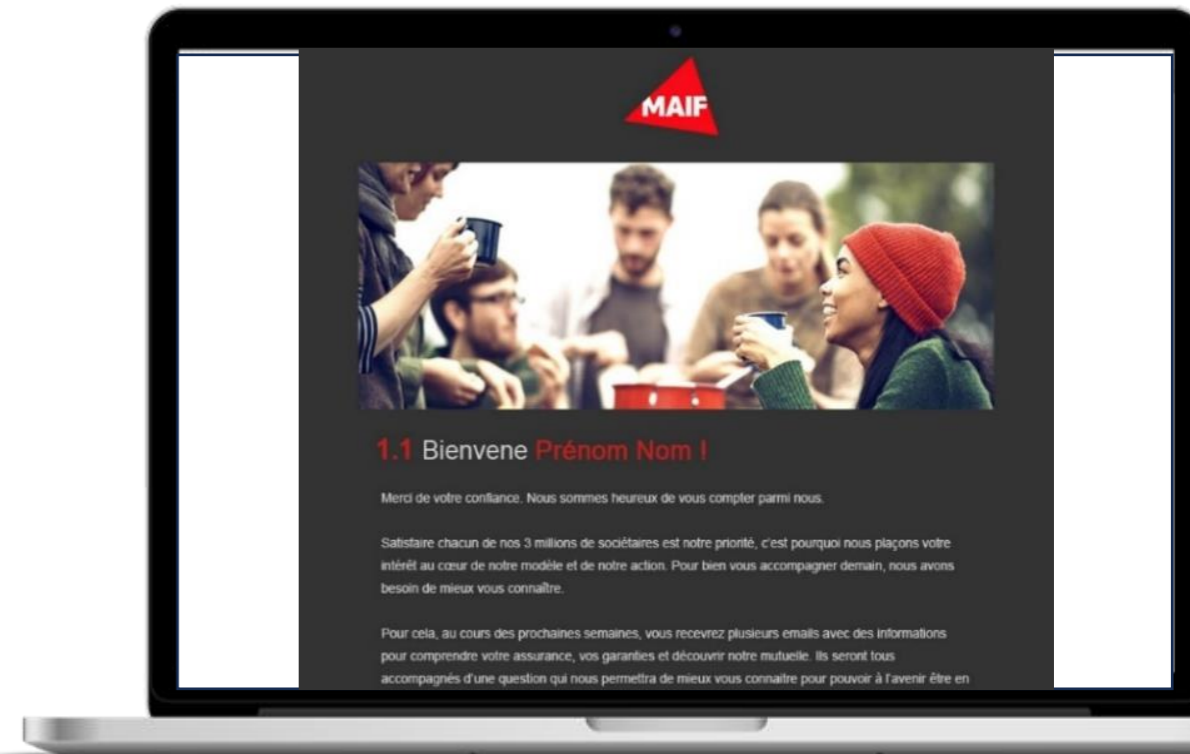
MAIF

1.1 Bienvene Prénom Nom !

Merci de votre confiance. Nous sommes heureux de vous compter parmi nous.

Satisfaire chacun de nos 3 millions de sociétaires est notre priorité, c'est pourquoi nous plaçons votre intérêt au cœur de notre modèle et de notre action. Pour bien vous accompagner demain, nous avons besoin de mieux vous connaître.

Pour cela, au cours des prochaines semaines, vous recevrez plusieurs emails avec des informations pour comprendre votre assurance, vos garanties et découvrir notre mutuelle. Ils seront tous accompagnés d'une question qui nous permettra de mieux vous connaitre pour pouvoir à l'avenir être en